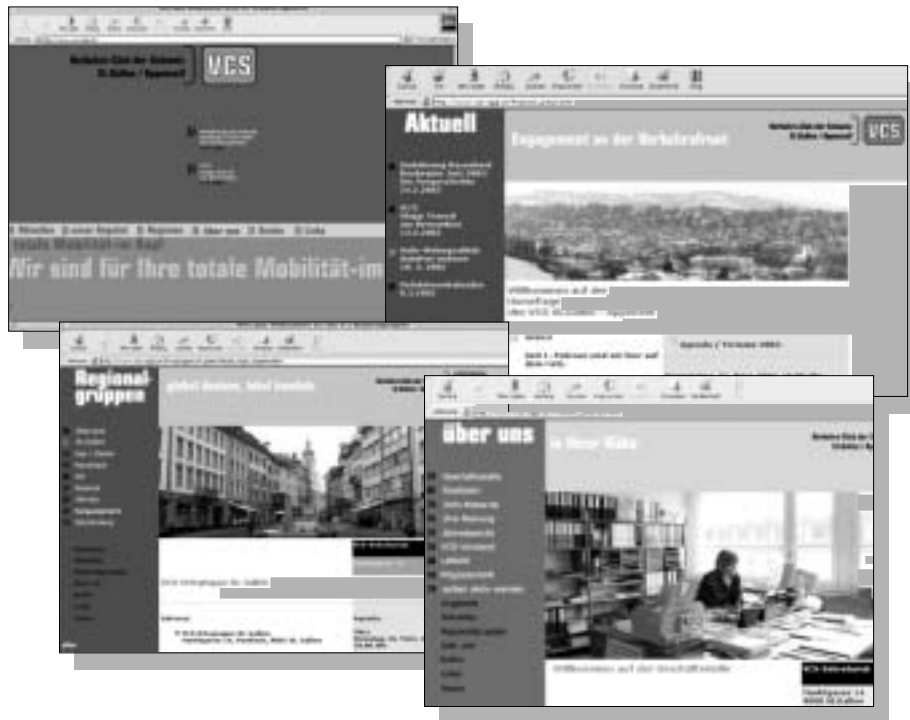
Verkehrs-Club der Schweiz
St. Gallen / Appenzell
VCS

Wir sind für Ihre totale Mobilität-im

Aktuell
Engagement an der Verkehrsfront
Verkehrs-Club der Schweiz
St. Gallen / Appenzell
VCS

Willkommen auf der
Homepage
des VCS St. Gallen / Appenzell

Agenda / Termine 2001

Regionalgruppen
global denken, lokal handeln

über uns
in Ihrer Nähe
Verkehrs-Club der Schweiz
St. Gallen / Appenzell

Willkommen auf der Geschäftsstelle
VCS-Sekretariat
Vadiangasse 14
9000 St.Gallen